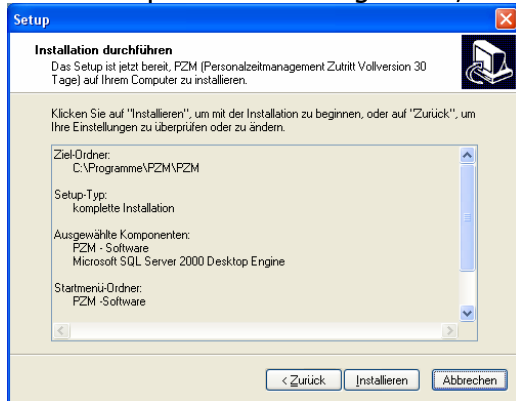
Setup

Installation durchführen

Das Setup ist jetzt bereit, PZM (Personalzeitmanagement Zutritt Vollversion 30 Tage) auf Ihrem Computer zu installieren.

Klicken Sie auf "Installieren", um mit der Installation zu beginnen, oder auf "Zurück", um Ihre Einstellungen zu überprüfen oder zu ändern.

Ziel-Ordner:
C:\Programme\PZM\PZM

Setup-Typ:
komplette Installation

Ausgewählte Komponenten:
PZM - Software
Microsoft SQL Server 2000 Desktop Engine

Startmenü-Ordner:
PZM -Software

< Zurück | Installieren | Abbrechen